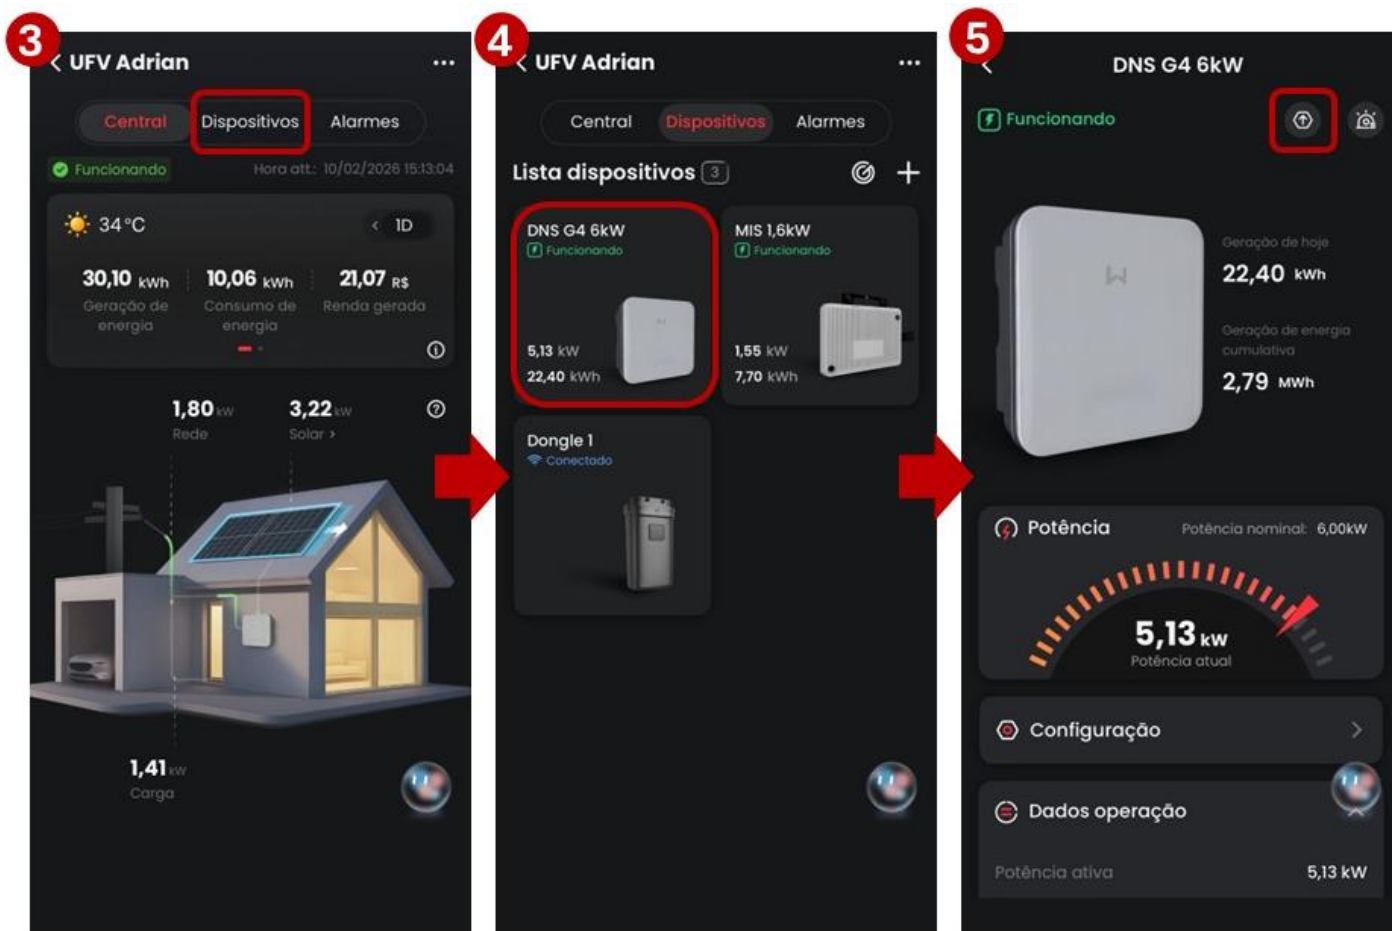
3

UFV Adrian ...

Central Dispositivos Alarmes

Funcionando Hora att.: 10/02/2026 15:13:04

34 °C 1D

30,10 kWh Geração de energia

10,06 kWh Consumo de energia

21,07 R$ Renda gerada

1,80 kW Rede

3,22 kW Solar >

1,41 kW Carga

4

UFV Adrian ...

Central Dispositivos Alarmes

Lista dispositivos 3

DNS G4 6kW
Funcionando
5,13 kW
22,40 kWh

MIS 1,6kW
Funcionando
1,55 kW
7,70 kWh

Dongle 1
Conectado

5

DNS G4 6kW

Funcionando

Geração de hoje
22,40 kWh

Geração de energia cumulativa
2,79 MWh

Potência Potência nominal: 6,00kW

5,13 kW
Potência atual

Configuração >

Dados operação

Potência ativa 5,13 kW